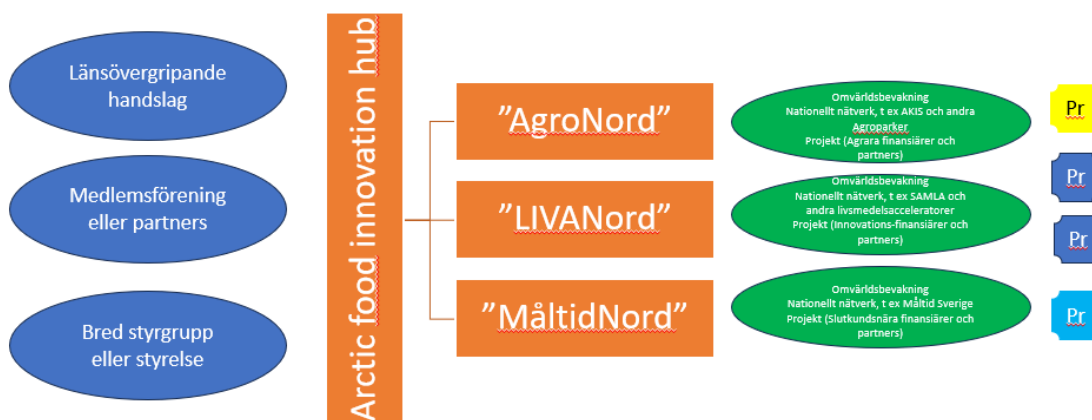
Länsövergripande handslag

Medlemsförening eller partners

Bred styrgrupp eller styrelse

Arctic food innovation hub

”AgroNord”

”LIVANord”

”MåltidNord”

Omvärldsbevakning
Nationellt nätverk, t ex AKIS och andra Agroparker
Projekt (Agrara finansiärer och partners)

Omvärldsbevakning
Nationellt nätverk, t ex SAMLA och andra livsmedelsacceleratorer
Projekt (Innovations-finansiärer och partners)

Omvärldsbevakning
Nationellt nätverk, t ex Måltid Sverige
Projekt (Slutkundsnära finansiärer och partners)

Pr

Pr

Pr

Pr